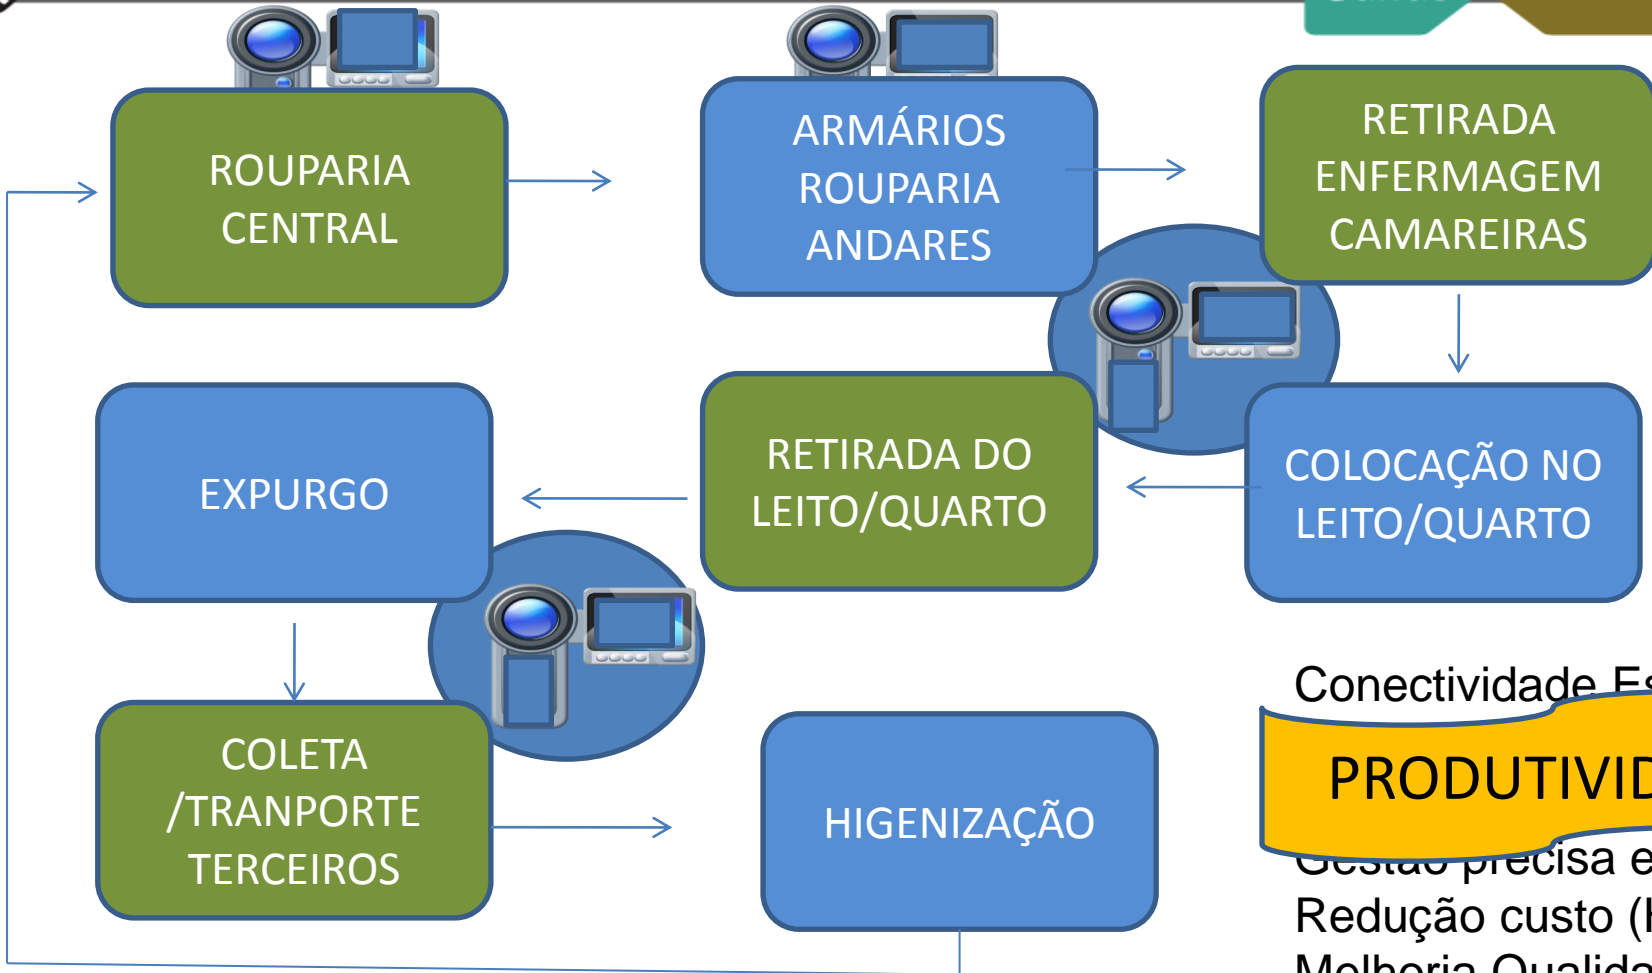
ROUPARIA CENTRAL

ARMÁRIOS ROUPARIA ANDARES

RETIRADA ENFERMAGEM CAMAREIRAS

EXPURGO

RETIRADA DO LEITO/QUARTO

COLOCAÇÃO NO LEITO/QUARTO

COLETA /TRANPORTE TERCEIROS

HIGENIZAÇÃO

Conectividade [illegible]

PRODUTIVID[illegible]

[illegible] precisa e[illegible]
Redução custo ([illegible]
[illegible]